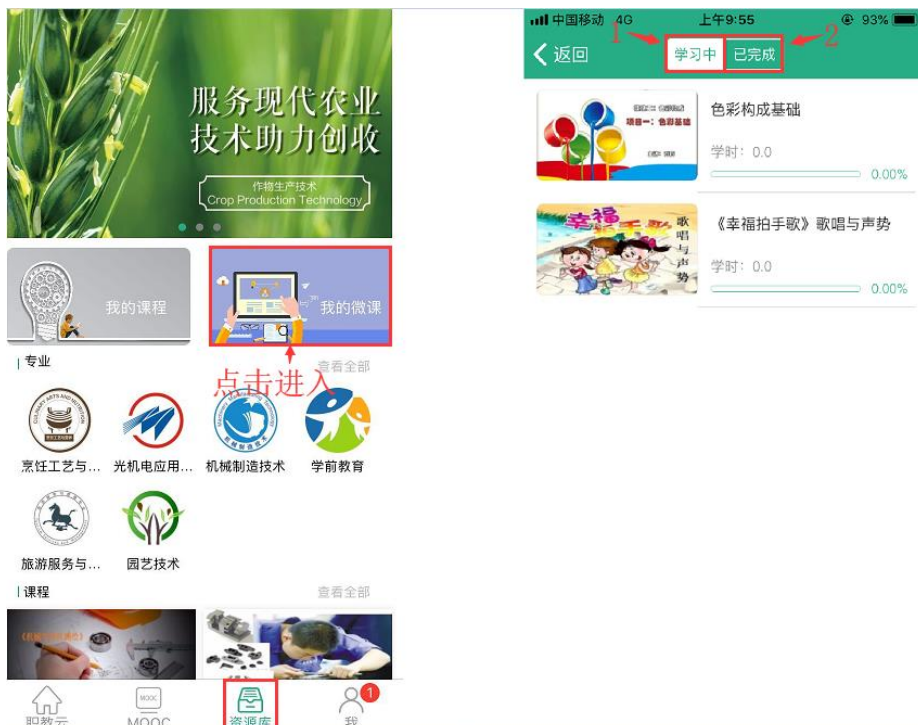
服务现代农业
技术助力创收

作物生产技术
Crop Production Technology

我的课程

我的微课

点击进入

专业

查看全部

烹饪工艺与...

光机电应用...

机械制造技术

学前教育

旅游服务与...

园艺技术

课程

查看全部

职教云

MOOC

资源库

我

1

中国移动 4G

上午9:55

93%

返回

1

学习中

已完成

2

项目一：色彩基础

色彩构成基础

学时：0.0

0.00%

幸福拍手歌

歌唱与声势

《幸福拍手歌》歌唱与声势

学时：0.0

0.00%